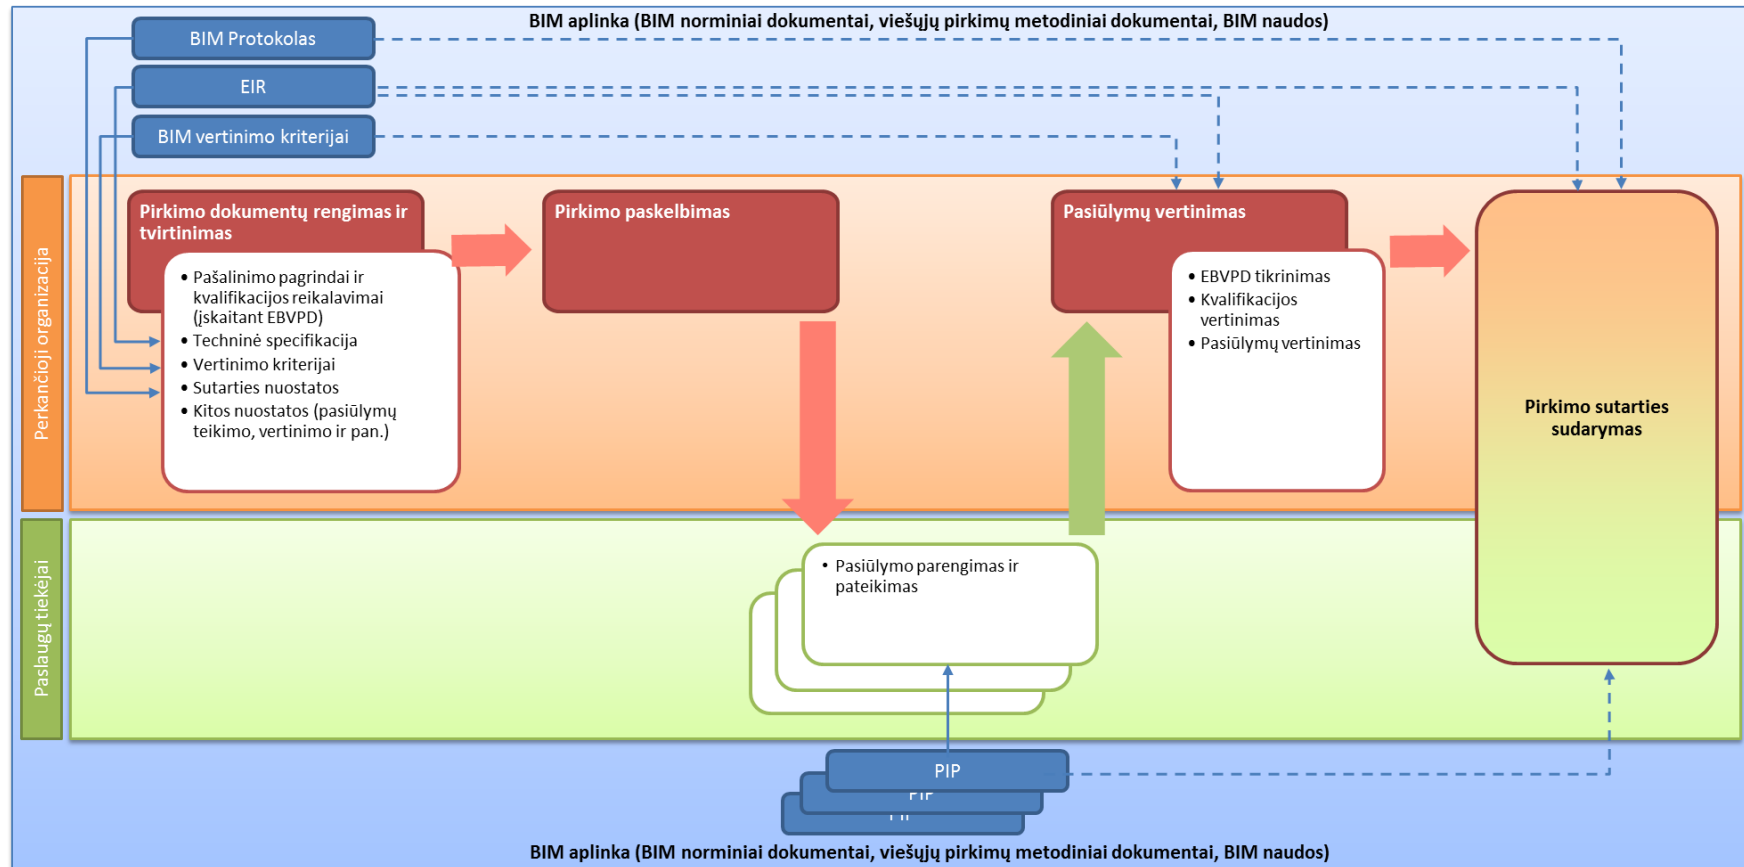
BIM aplinka (BIM norminiai dokumentai, viešųjų pirkimų metodiniai dokumentai, BIM naudos)

BIM Protokolas

EIR

BIM vertinimo kriterijai

Perkančioji organizacija

Pirkimo dokumentų rengimas ir tvirtinimas

• Pašalinimo pagrindai ir kvalifikacijos reikalavimai (įskaitant EBVPD)
• Techninė specifikacija
• Vertinimo kriterijai
• Sutarties nuostatos
• Kitos nuostatos (pasiūlymų teikimo, vertinimo ir pan.)

Pirkimo paskelbimas

Pasiūlymų vertinimas

• EBVPD tikrinimas
• Kvalifikacijos vertinimas
• Pasiūlymų vertinimas

Pirkimo sutarties sudarymas

Paslaugų tiekėjai

• Pasiūlymo parengimas ir pateikimas

PIP

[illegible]

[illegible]

BIM aplinka (BIM norminiai dokumentai, viešųjų pirkimų metodiniai dokumentai, BIM naudos)